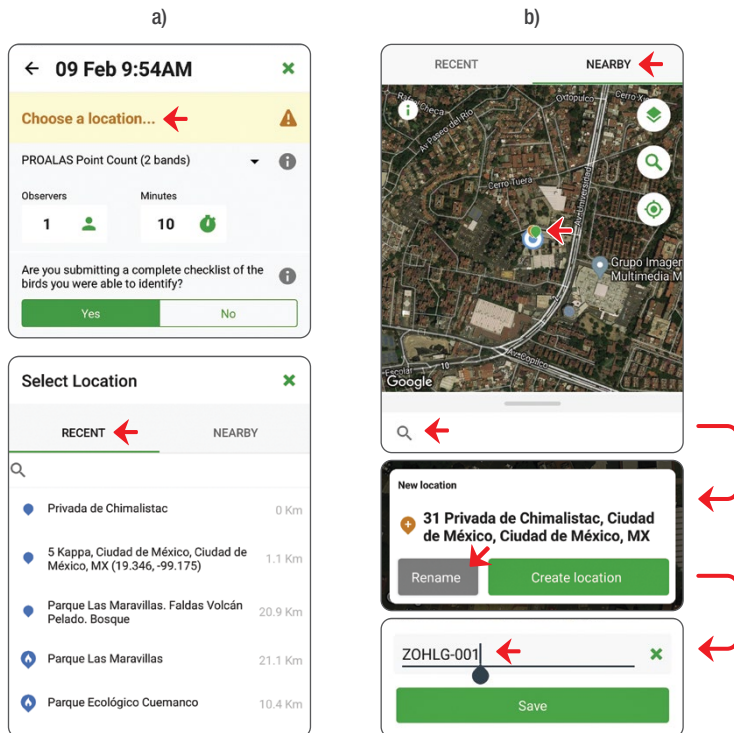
a)

b)

09 Feb 9:54AM

Choose a location...

PROALAS Point Count (2 bands)

Observers
1

Minutes
10

Are you submitting a complete checklist of the birds you were able to identify?

Yes

No

Select Location

RECENT

NEARBY

Privada de Chimalistac 0 Km

5 Kappa, Ciudad de México, Ciudad de México, MX (19.346, -99.175) 1.1 Km

Parque Las Maravillas. Faldas Volcán Pelado. Bosque 20.9 Km

Parque Las Maravillas 21.1 Km

Parque Ecológico Cuemanco 10.4 Km

RECENT

NEARBY

Río Checa

Oxtopulco

Av Paseo del Río

Cerro Tuera

Av Insurgentes Sur

Grupo Imagen Multimedia M

Axcopilco

Escolar

Google

New location

31 Privada de Chimalistac, Ciudad de México, Ciudad de México, MX

Rename

Create location

ZOHLG-001

Save